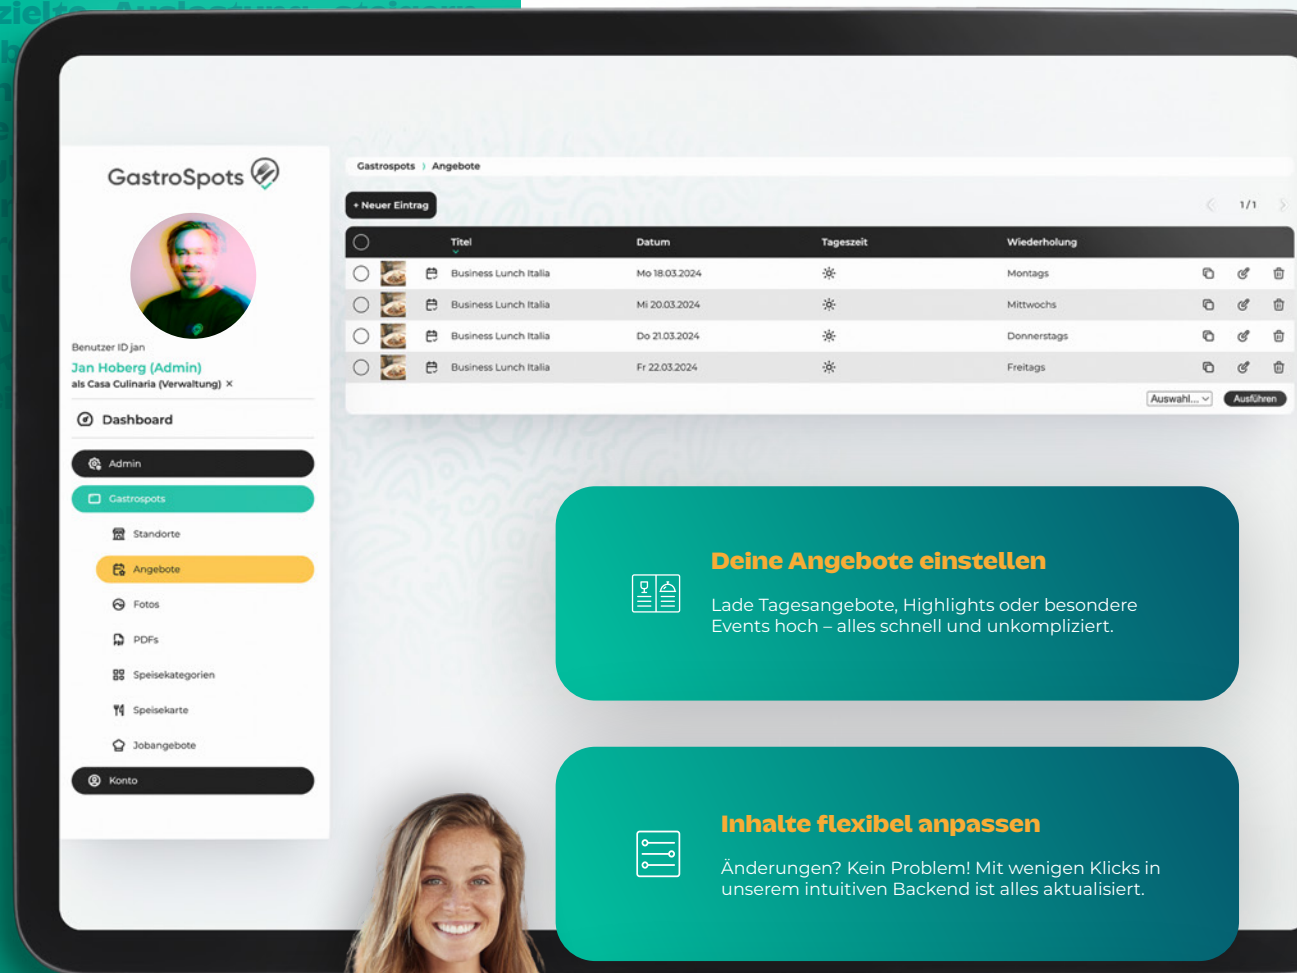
GastroSpots

Benutzer ID jan
Jan Hoberg (Admin)
als Casa Culinaria (Verwaltung) ×

Dashboard

Admin
Gastrospots
Standorte
Angebote
Fotos
PDFs
Speisekategorien
Speisekarte
Jobangebote
Konto

Gastrospots › Angebote

+ Neuer Eintrag

1/1

| | | | Titel | Datum | Tageszeit | Wiederholung |
|---|---|---|---|---|---|---|
| | | | Business Lunch Italia | Mo 18.03.2024 | | Montags |
| | | | Business Lunch Italia | Mi 20.03.2024 | | Mittwochs |
| | | | Business Lunch Italia | Do 21.03.2024 | | Donnerstags |
| | | | Business Lunch Italia | Fr 22.03.2024 | | Freitags |

Auswahl...
Ausführen

Deine Angebote einstellen

Lade Tagesangebote, Highlights oder besondere Events hoch – alles schnell und unkompliziert.

Inhalte flexibel anpassen

Änderungen? Kein Problem! Mit wenigen Klicks in unserem intuitiven Backend ist alles aktualisiert.